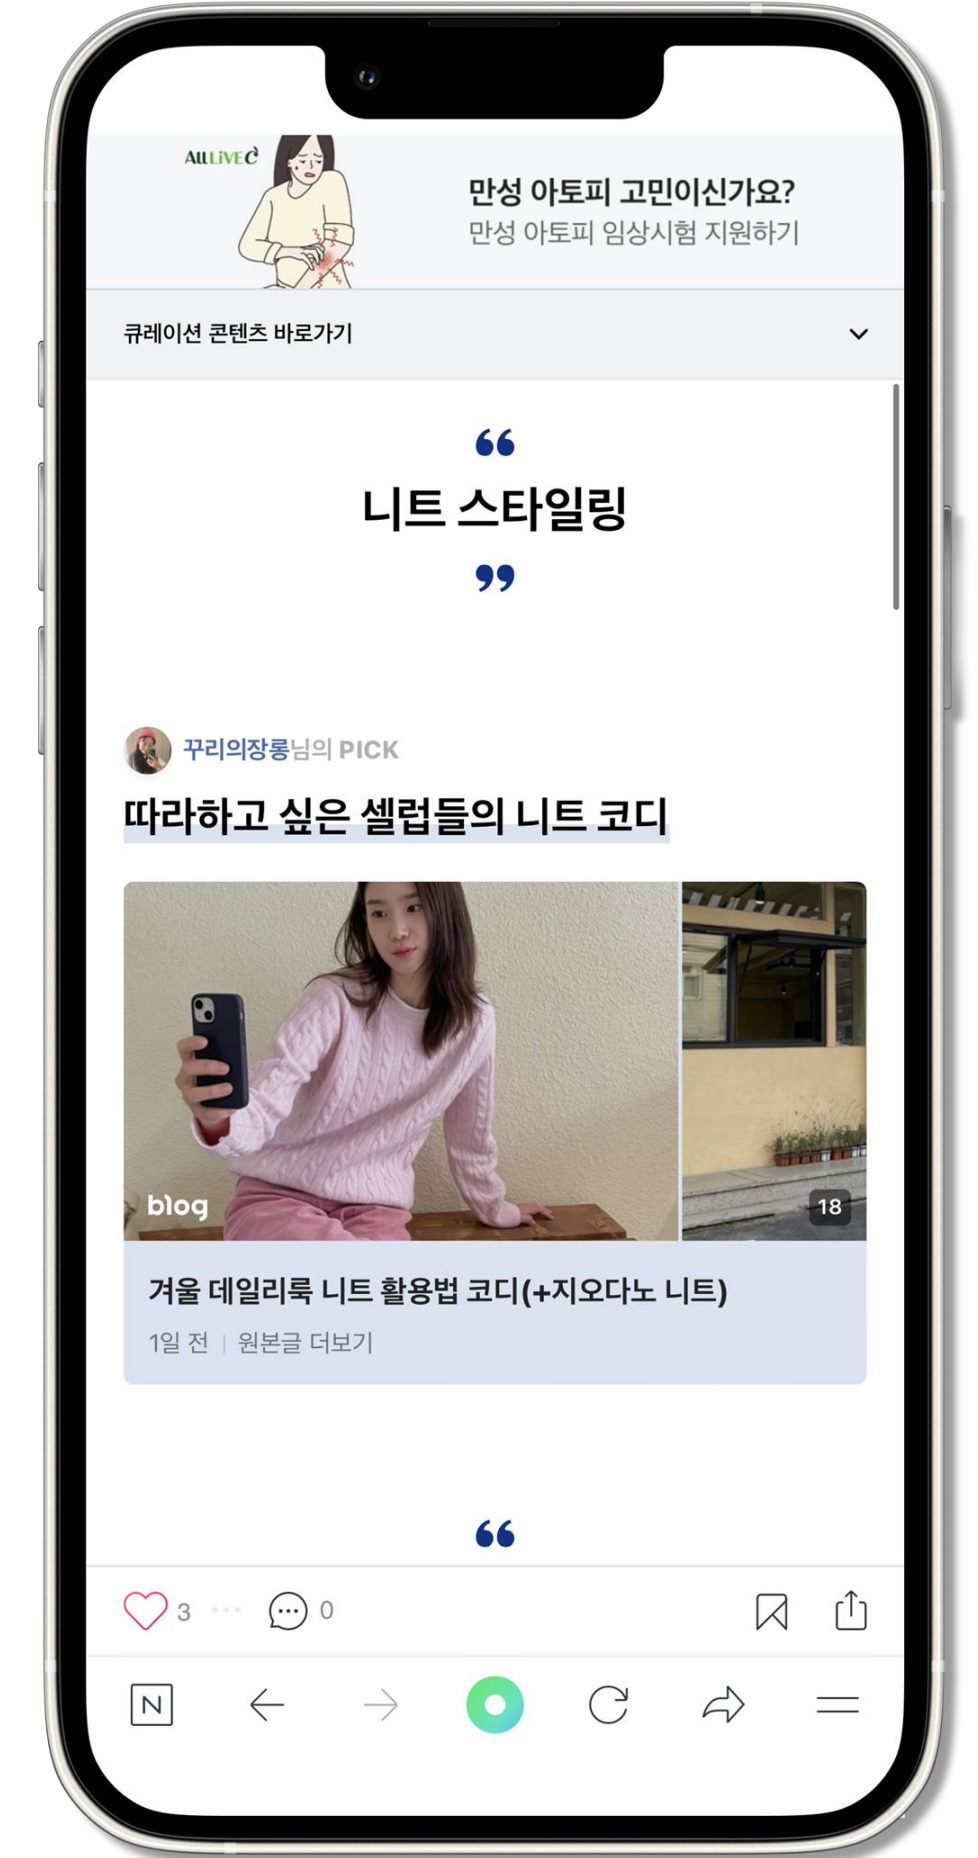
ALLLIVEC

만성 아토피 고민이신가요?
만성 아토피 임상시험 지원하기

큐레이션 콘텐츠 바로가기

“

니트 스타일링

”

꾸리의장롱님의 PICK

따라하고 싶은 셀럽들의 니트 코디

blog

18

겨울 데일리룩 니트 활용법 코디(+지오다노 니트)

1일 전 | 원본글 더보기

“

3 0

N